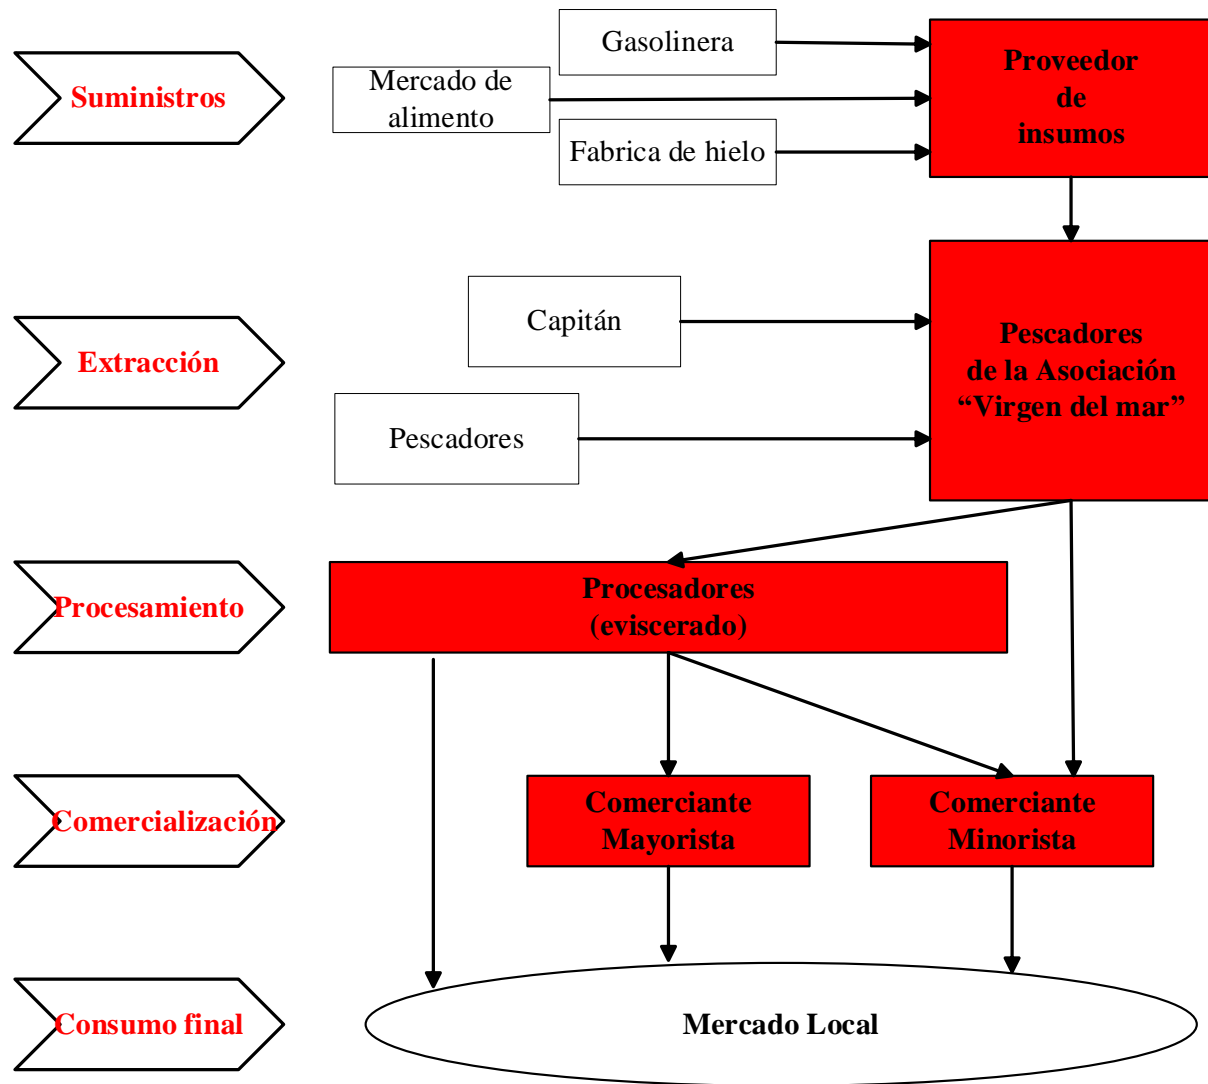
Suministros

Gasolinera

Mercado de alimento

Fabrica de hielo

Proveedor de insumos

Extracción

Capitán

Pescadores

Pescadores de la Asociación “Virgen del mar”

Procesamiento

Procesadores (eviscerado)

Comercialización

Comerciante Mayorista

Comerciante Minorista

Consumo final

Mercado Local